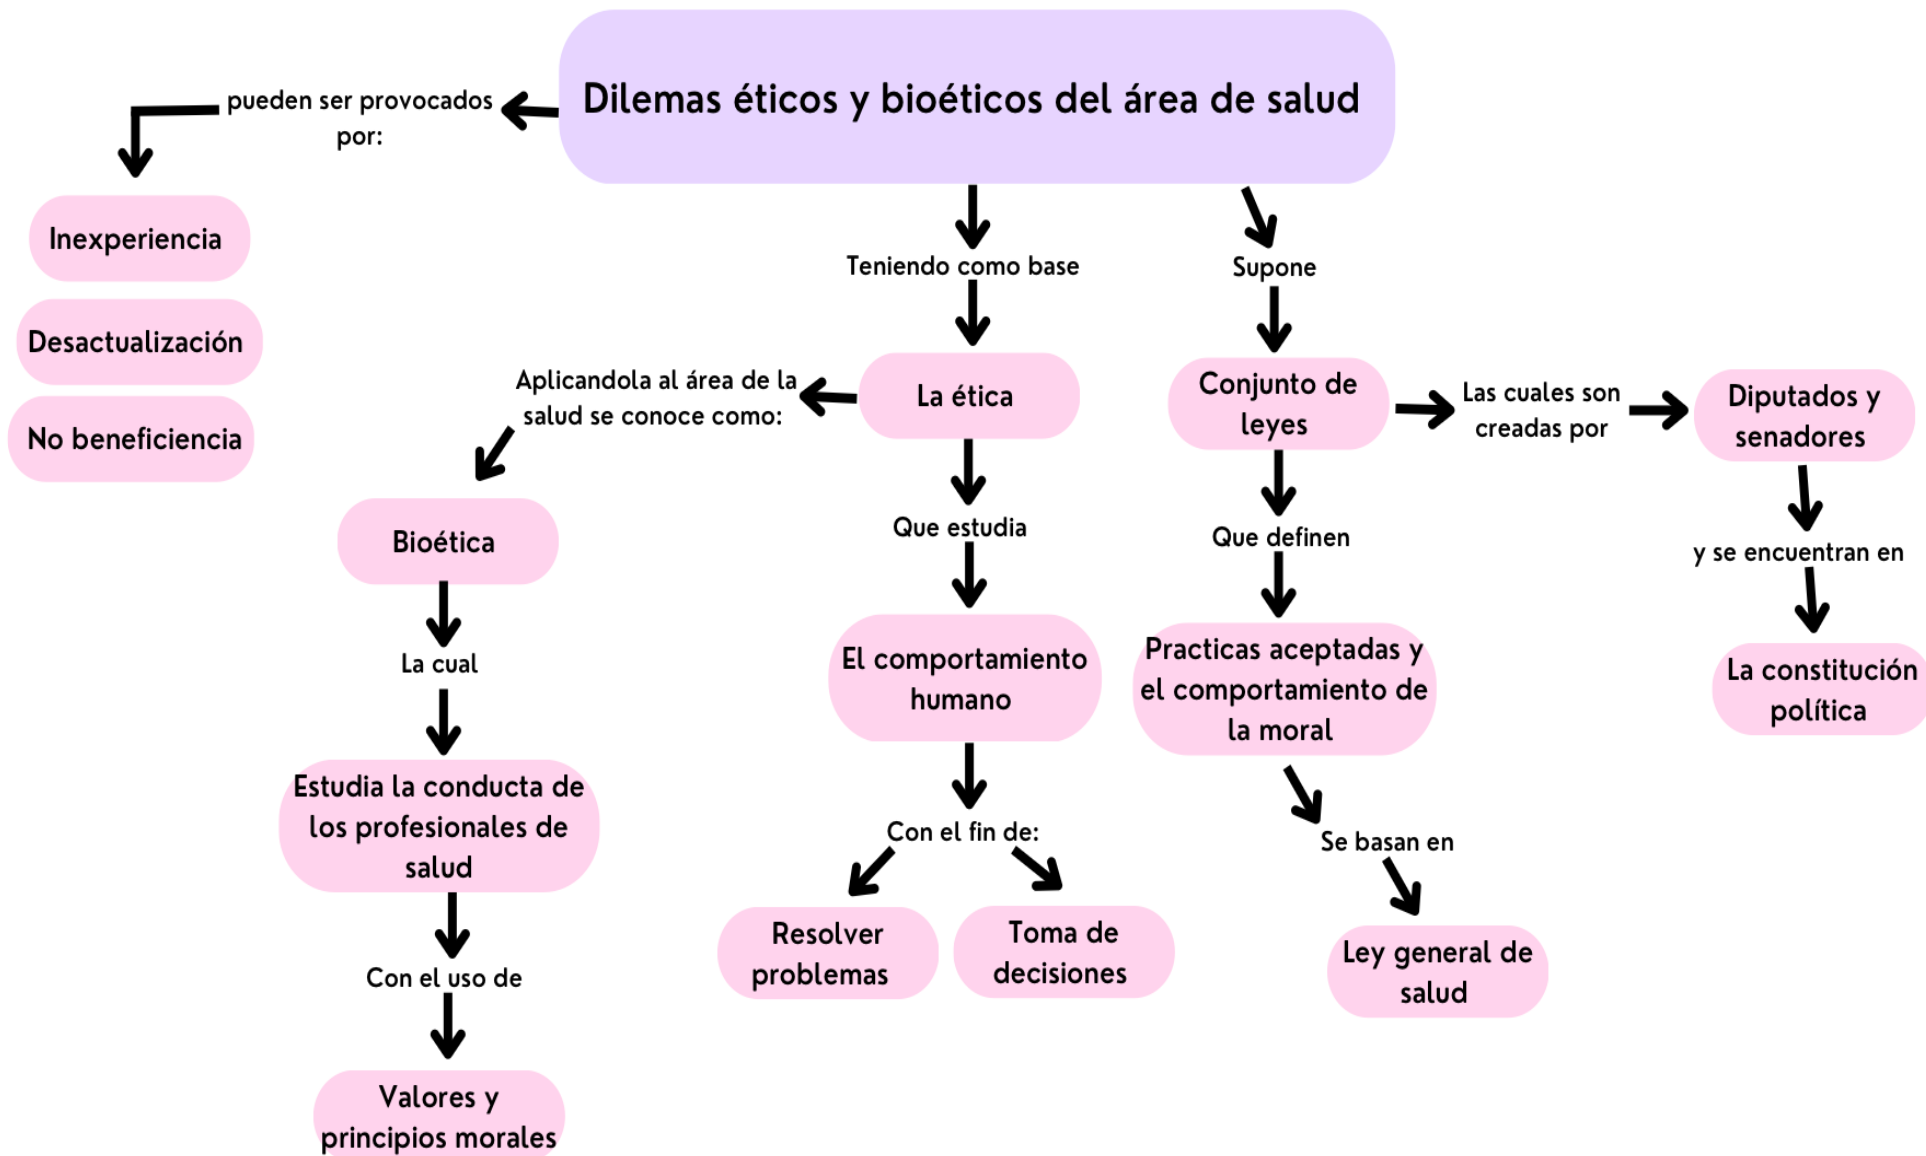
Dilemas éticos y bioéticos del área de salud

pueden ser provocados por:

Inexperiencia

Desactualización

No beneficiencia

Teniendo como base

La ética

Aplicandola al área de la salud se conoce como:

Bioética

La cual

Estudia la conducta de los profesionales de salud

Con el uso de

Valores y principios morales

Que estudia

El comportamiento humano

Con el fin de:

Resolver problemas

Toma de decisiones

Supone

Conjunto de leyes

Las cuales son creadas por

Diputados y senadores

y se encuentran en

La constitución política

Que definen

Practicas aceptadas y el comportamiento de la moral

Se basan en

Ley general de salud